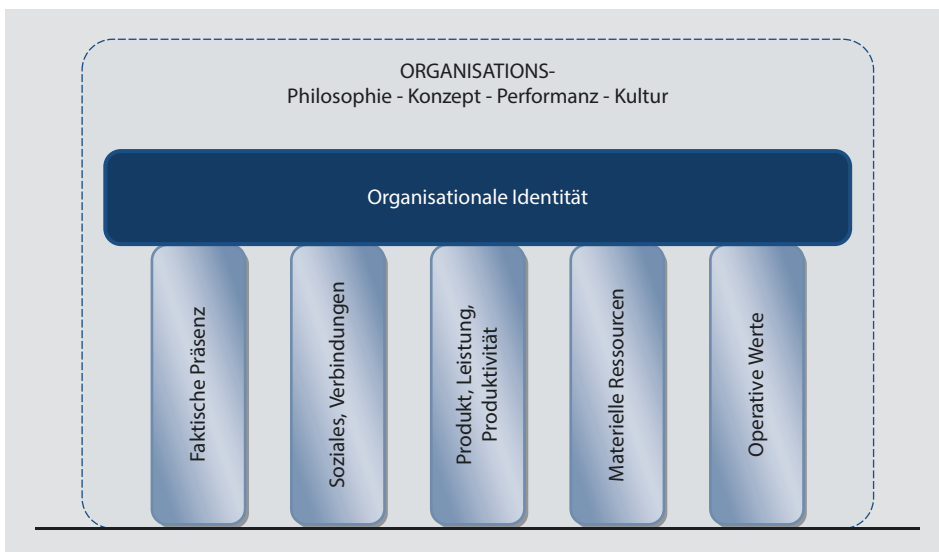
ORGANISATIONS-
Philosophie - Konzept - Performanz - Kultur

Organisationale Identität

Faktische Präsenz

Soziales, Verbindungen

Produkt, Leistung, Produktivität

Materielle Ressourcen

Operative Werte